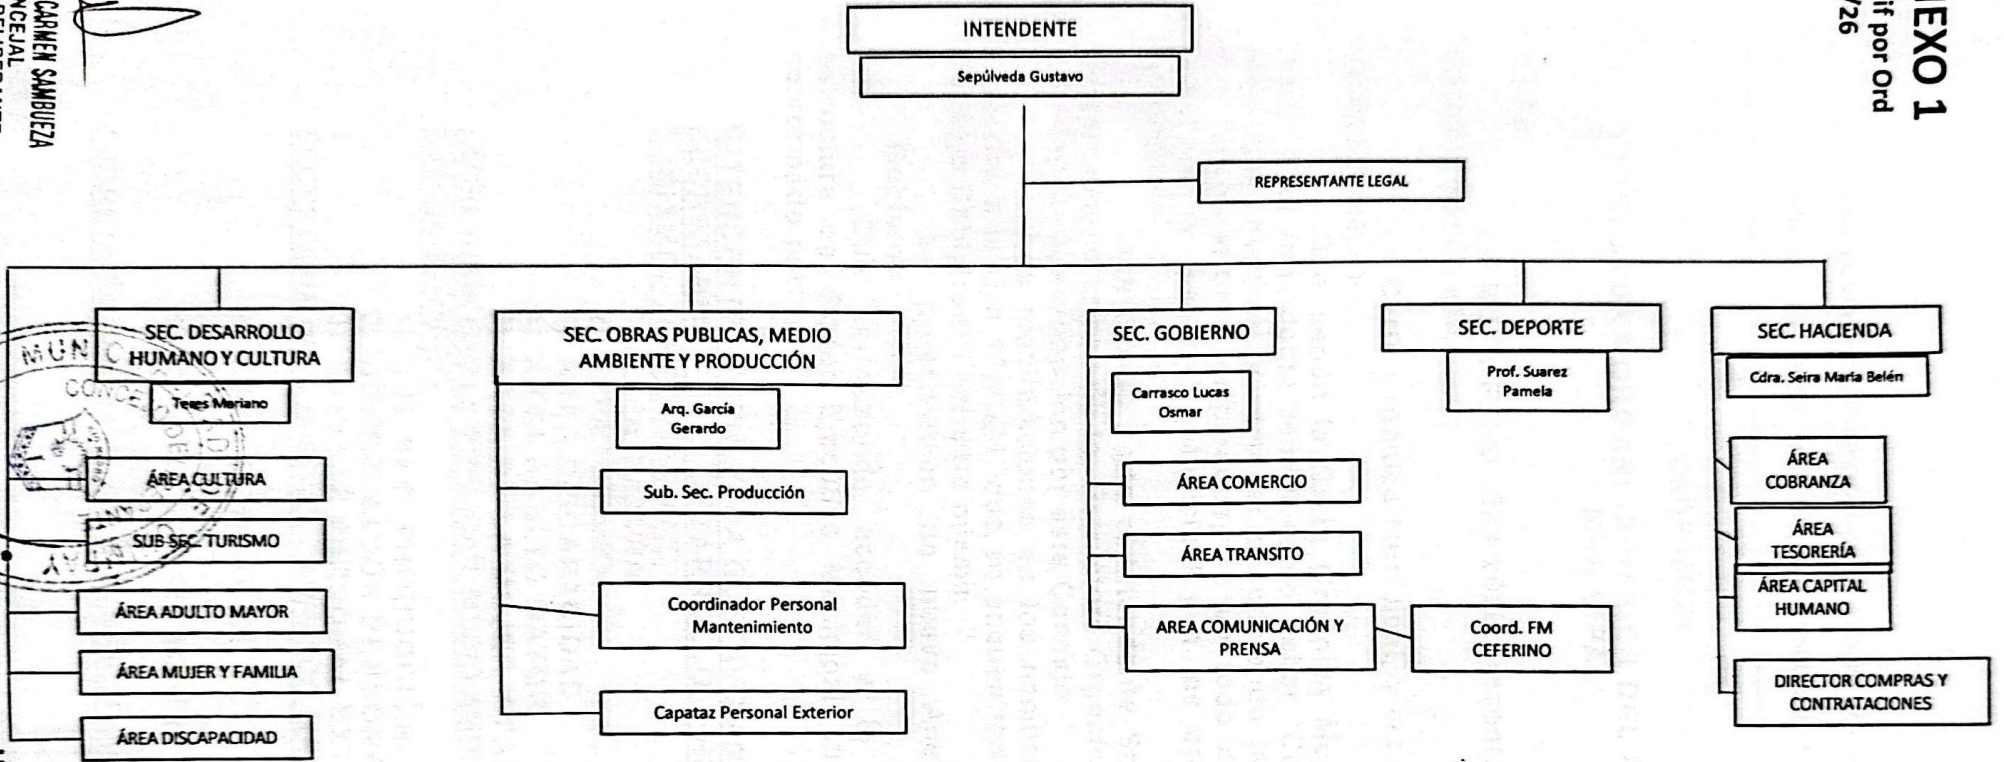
EXO 1
if por Ord
/26

CARMEN SAMBUEZA
NCEJAL

INTENDENTE
Sepúlveda Gustavo

REPRESENTANTE LEGAL

SEC. DESARROLLO HUMANO Y CULTURA
Teres Mariano
ÁREA CULTURA
SUB SEC. TURISMO
ÁREA ADULTO MAYOR
ÁREA MUJER Y FAMILIA
ÁREA DISCAPACIDAD

SEC. OBRAS PUBLICAS, MEDIO AMBIENTE Y PRODUCCIÓN
Arq. García Gerardo
Sub. Sec. Producción
Coordinador Personal Mantenimiento
Capataz Personal Exterior

SEC. GOBIERNO
Carrasco Lucas Osmar
ÁREA COMERCIO
ÁREA TRANSITO
AREA COMUNICACIÓN Y PRENSA
Coord. FM CEFERINO

SEC. DEPORTE
Prof. Suarez Pamela

SEC. HACIENDA
Cdra. Seira María Belén
ÁREA COBRANZA
ÁREA TESORERÍA
ÁREA CAPITAL HUMANO
DIRECTOR COMPRAS Y CONTRATACIONES

MUNI
CONCE